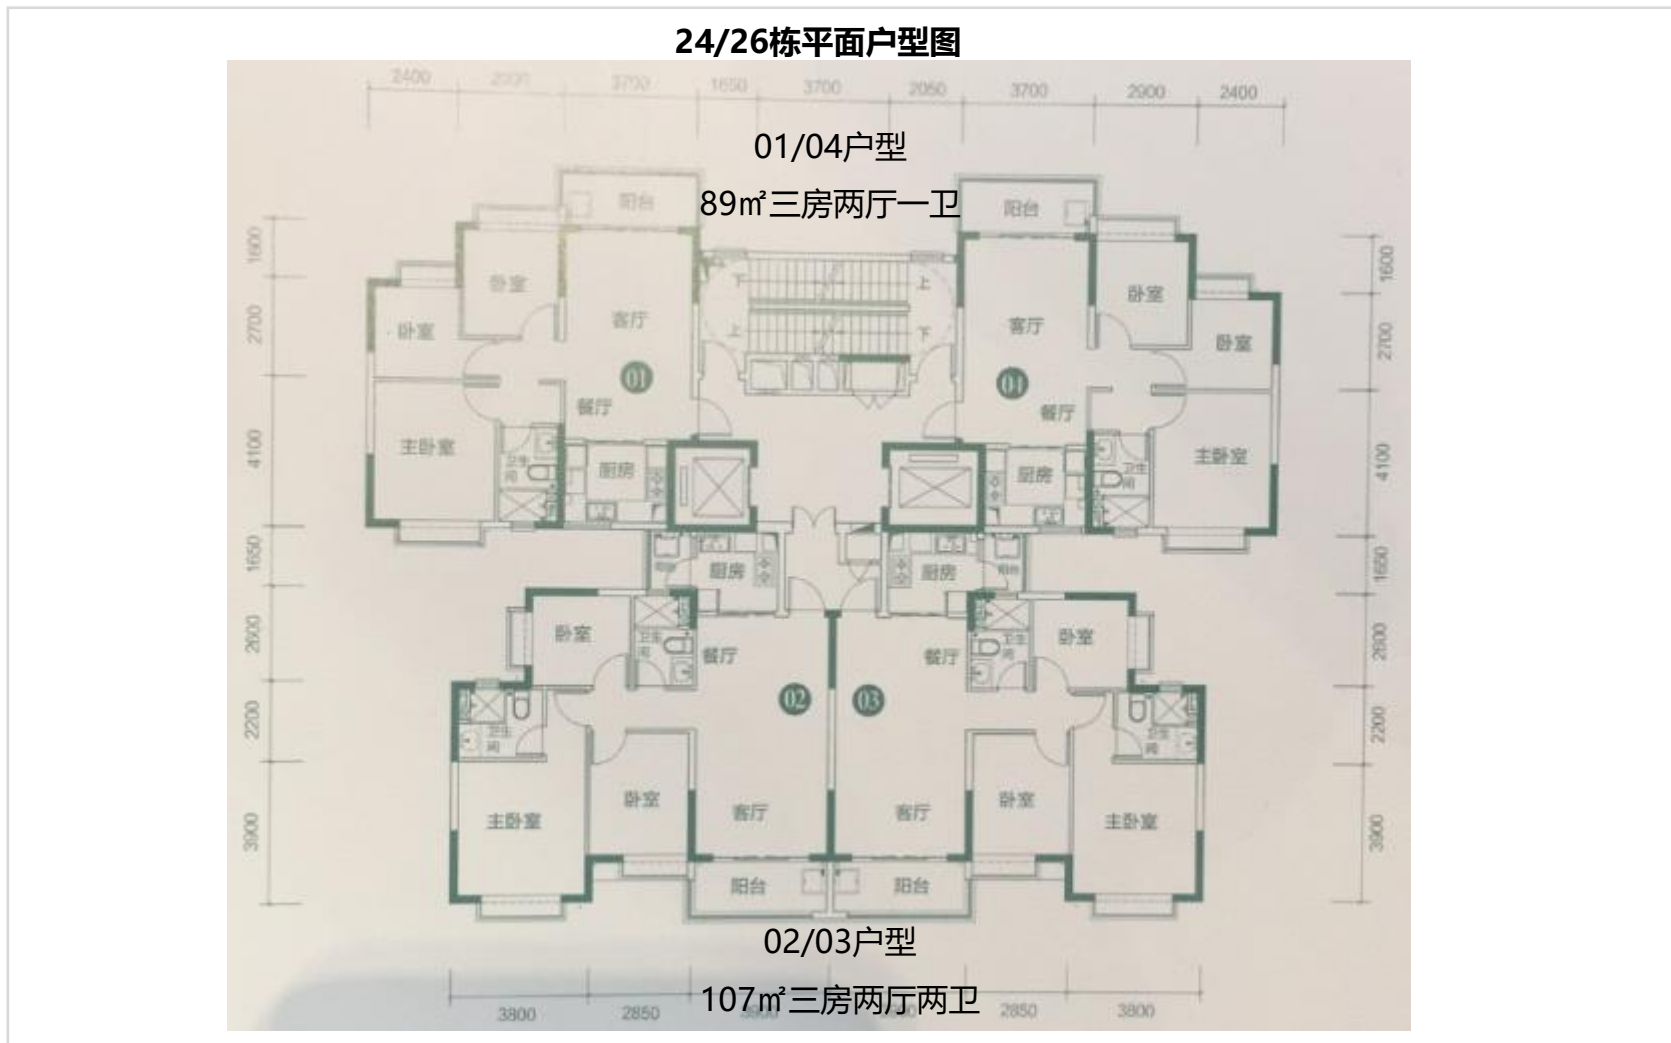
24/26栋平面户型图

2400 2900 3700 1650 3700 2050 3700 2900 2400

01/04户型

89㎡三房两厅一卫

阳台 阳台

卧室 卧室 客厅 下 上 上 下 客厅 卧室 卧室

01 04

餐厅 餐厅

主卧室 卫生间 厨房 厨房 卫生间 主卧室

厨房 厨房

卧室 卫生间 餐厅 餐厅 卫生间 卧室

02 03

卫生间 卫生间

主卧室 卧室 客厅 客厅 卧室 主卧室

阳台 阳台

1600 2700 4100 1650 2600 2200 3900

1600 2700 4100 1650 2600 2200 3900

02/03户型

107㎡三房两厅两卫

3800 2850 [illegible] 2850 3800